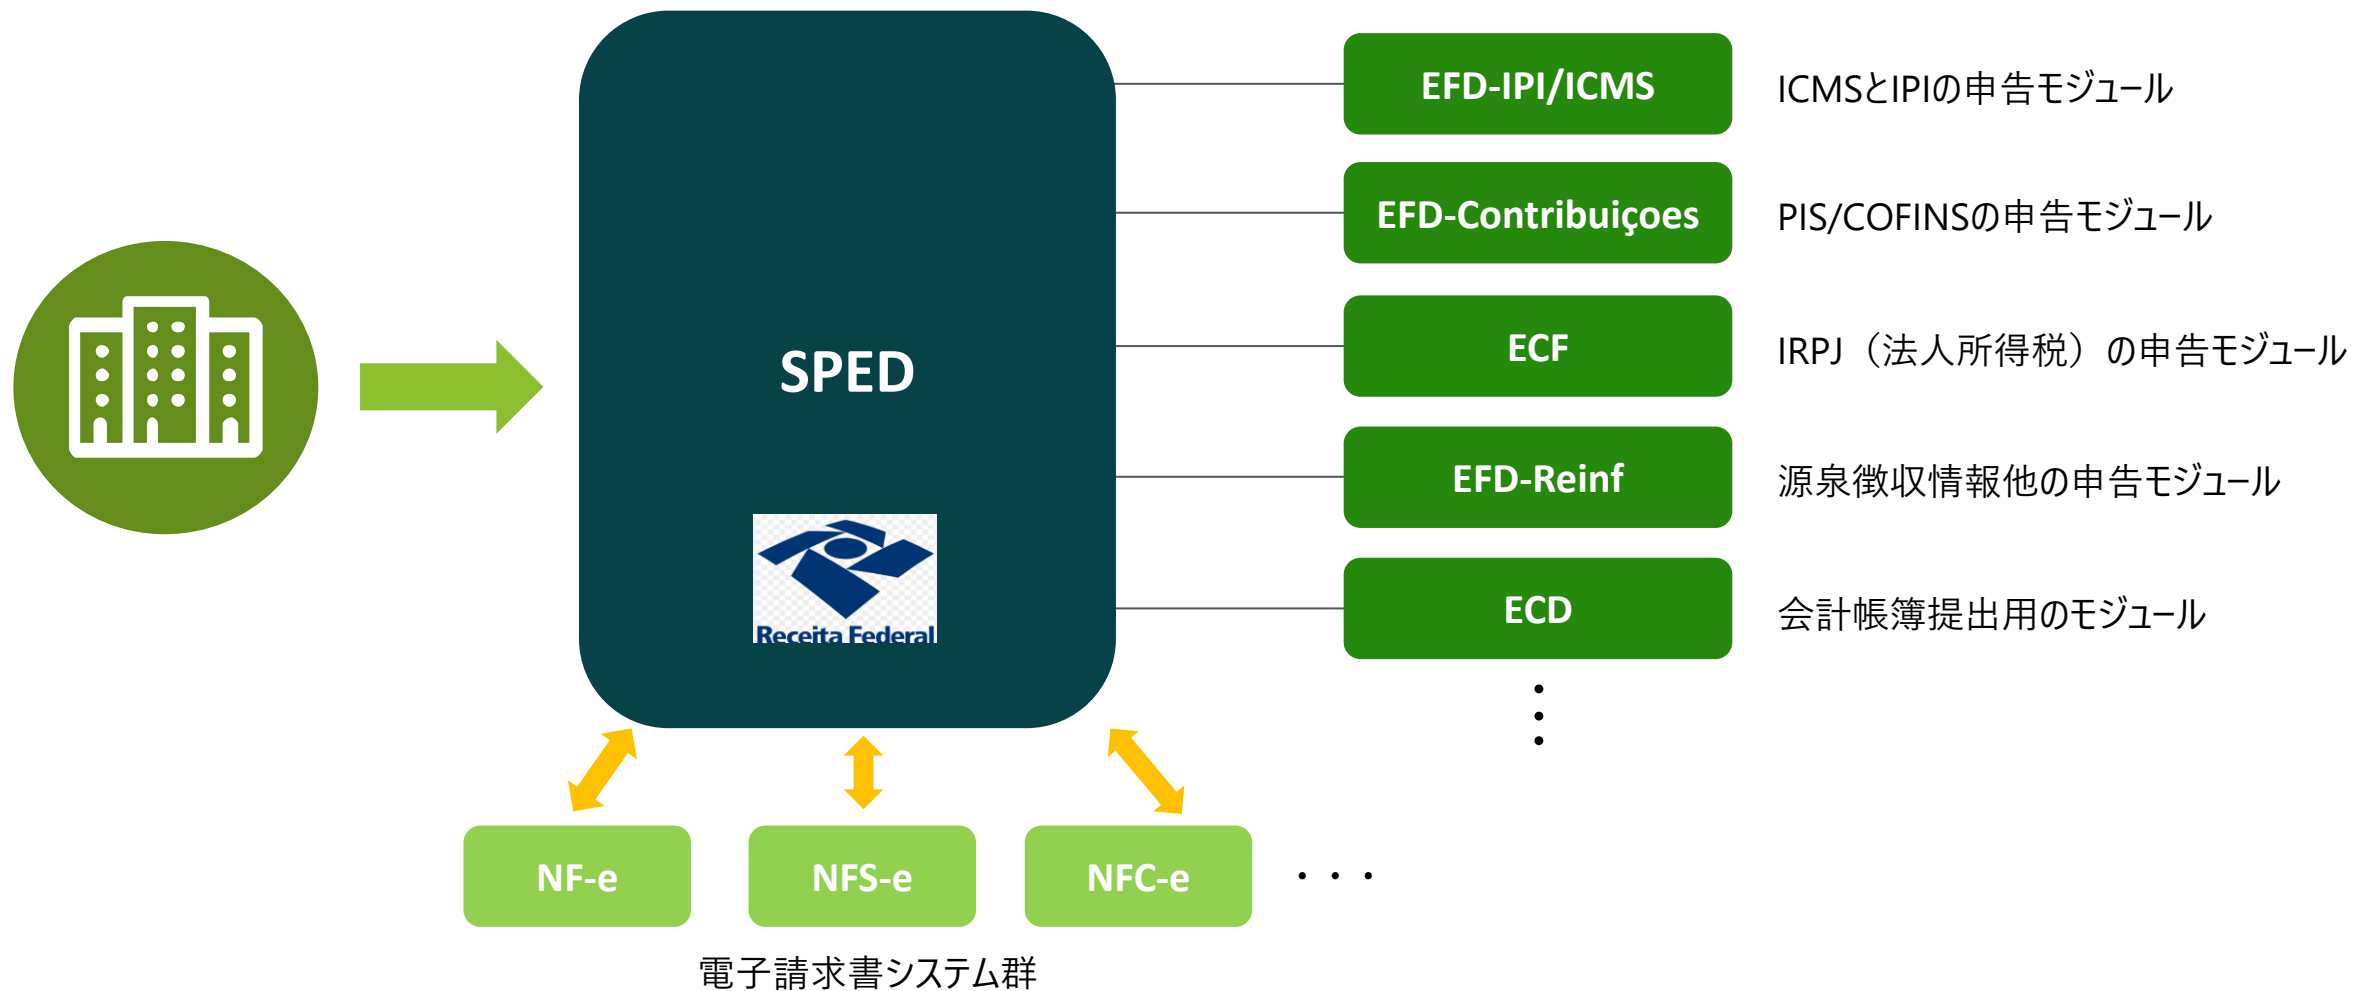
SPED

Receita Federal

EFD-IPI/ICMS
ICMSとIPIの申告モジュール

EFD-Contribuiçoes
PIS/COFINSの申告モジュール

ECF
IRPJ（法人所得税）の申告モジュール

EFD-Reinf
源泉徴収情報他の申告モジュール

ECD
会計帳簿提出用のモジュール

NF-e
NFS-e
NFC-e
・・・

電子請求書システム群